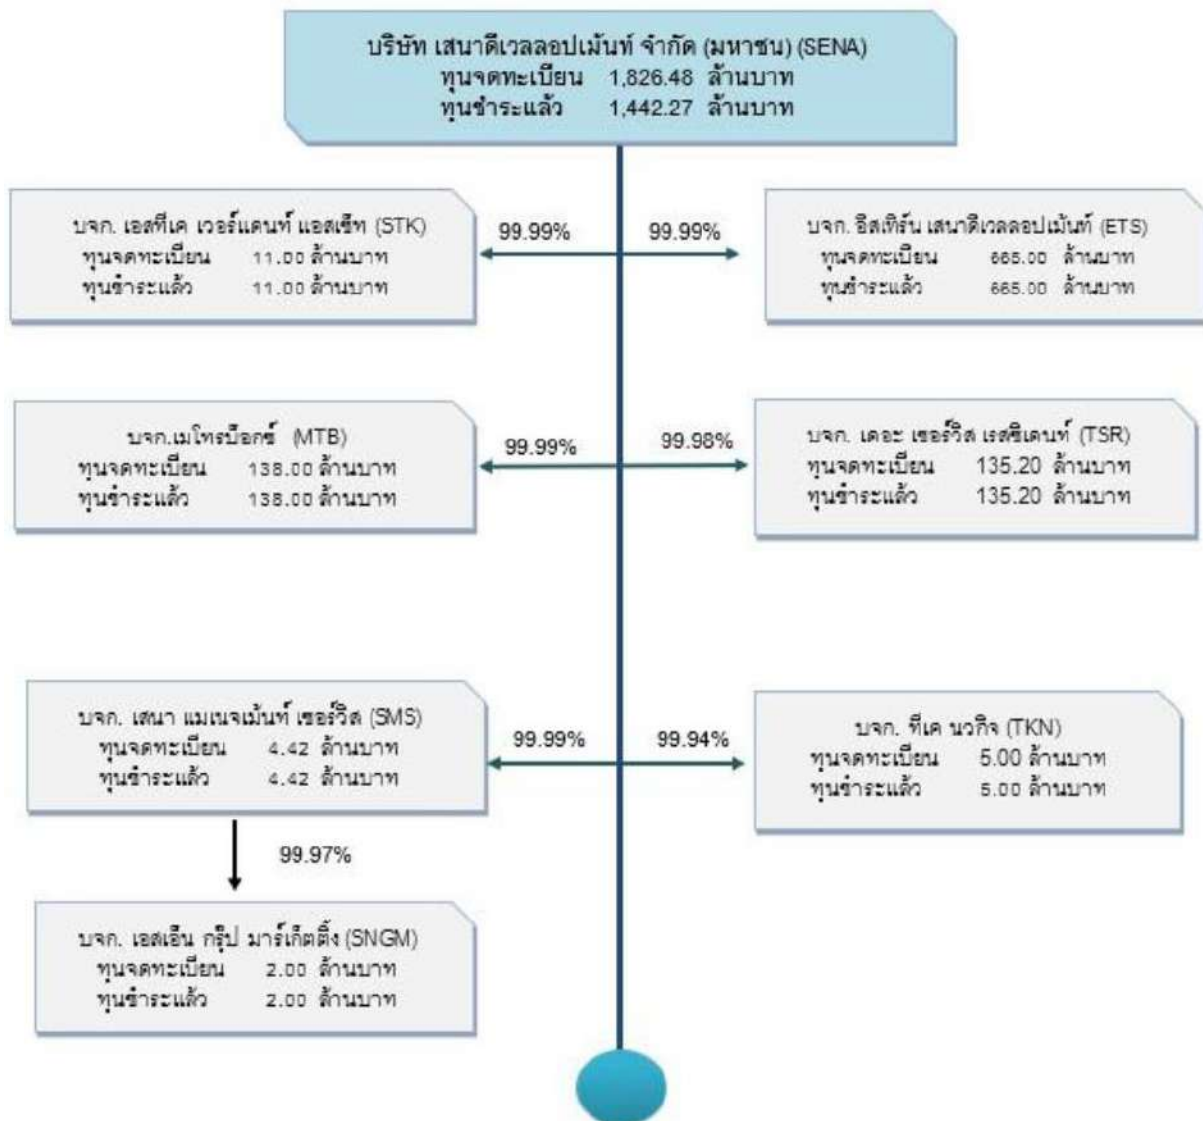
บริษัท เสนาดีเวลลอปเม้นท์ จำกัด (มหาชน) (SENA)
ทุนจดทะเบียน 1,826.48 ล้านบาท
ทุนชำระแล้ว 1,442.27 ล้านบาท

บจก. เอสทีเค เวอร์แดนท์ แอสเซ็ท (STK)
ทุนจดทะเบียน 11.00 ล้านบาท
ทุนชำระแล้ว 11.00 ล้านบาท

99.99%

99.99%

บจก. อีสเทิร์น เสนาดีเวลลอปเม้นท์ (ETS)
ทุนจดทะเบียน 665.00 ล้านบาท
ทุนชำระแล้ว 665.00 ล้านบาท

บจก.เมโทรบ๊อกซ์ (MTB)
ทุนจดทะเบียน 138.00 ล้านบาท
ทุนชำระแล้ว 138.00 ล้านบาท

99.99%

99.98%

บจก. เดอะ เซอร์วิส เรสซิเดนท์ (TSR)
ทุนจดทะเบียน 135.20 ล้านบาท
ทุนชำระแล้ว 135.20 ล้านบาท

บจก. เสนา แมเนจเม้นท์ เซอร์วิส (SMS)
ทุนจดทะเบียน 4.42 ล้านบาท
ทุนชำระแล้ว 4.42 ล้านบาท

99.99%

99.94%

บจก. ทีเค นวกิจ (TKN)
ทุนจดทะเบียน 5.00 ล้านบาท
ทุนชำระแล้ว 5.00 ล้านบาท

99.97%

บจก. เอสเอ็น กรุ๊ป มาร์เก็ตติ้ง (SNGM)
ทุนจดทะเบียน 2.00 ล้านบาท
ทุนชำระแล้ว 2.00 ล้านบาท